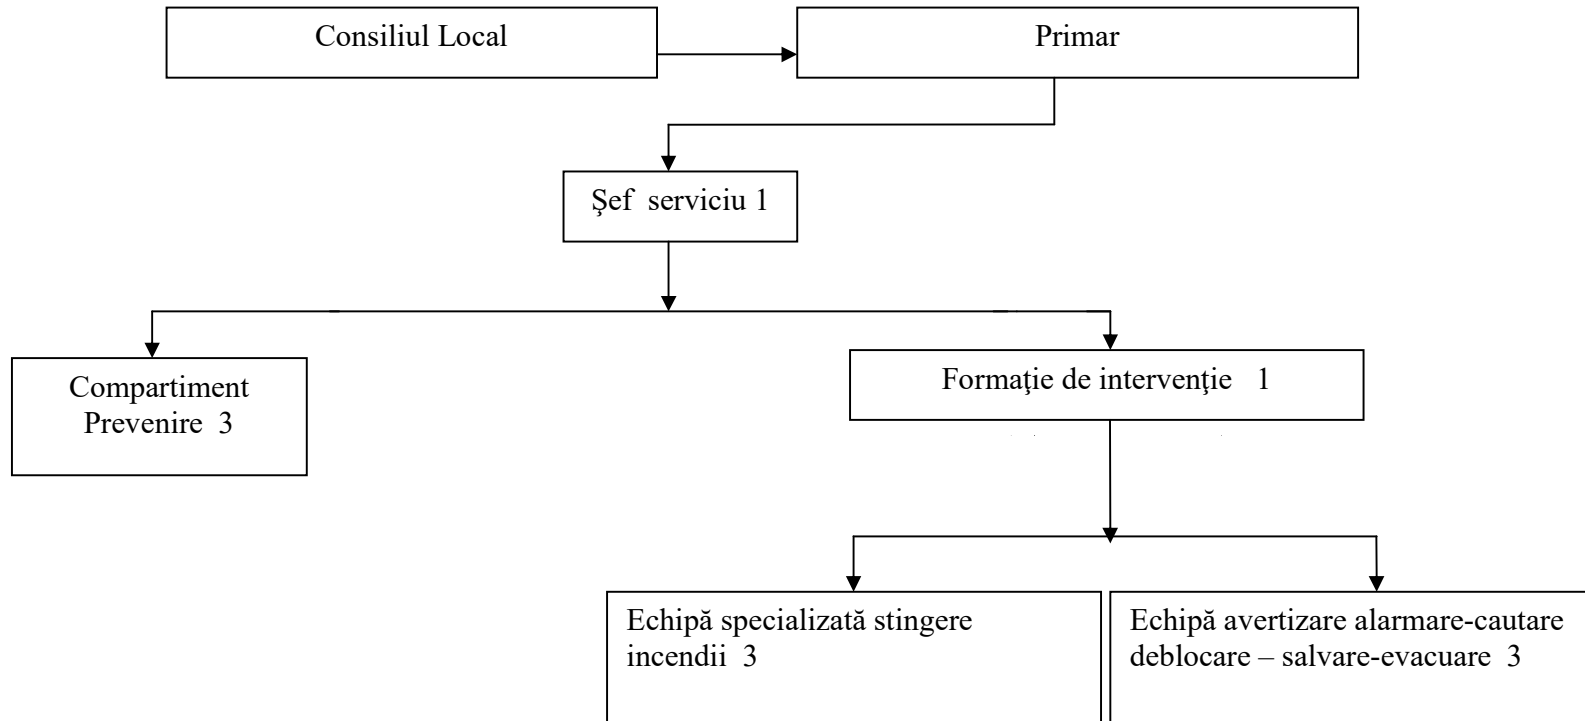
Consiliul Local

Primar

Şef serviciu 1

Compartiment Prevenire 3

Formaţie de intervenţie 1

Echipă specializată stingere incendii 3

Echipă avertizare alarmare-cautare deblocare – salvare-evacuare 3